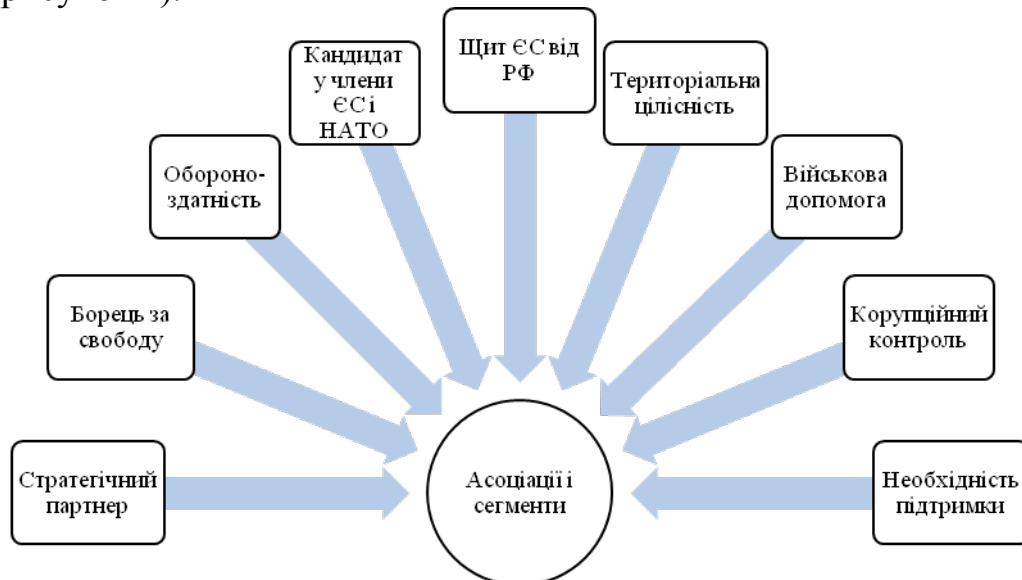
рисунок 1).

Кандидат у члени ЄС і НАТО

Щит ЄС від РФ

Територіальна цілісність

Обороноздатність

Військова допомога

Борець за свободу

Корупційний контроль

Стратегічний партнер

Асоціації і сегменти

Необхідність підтримки